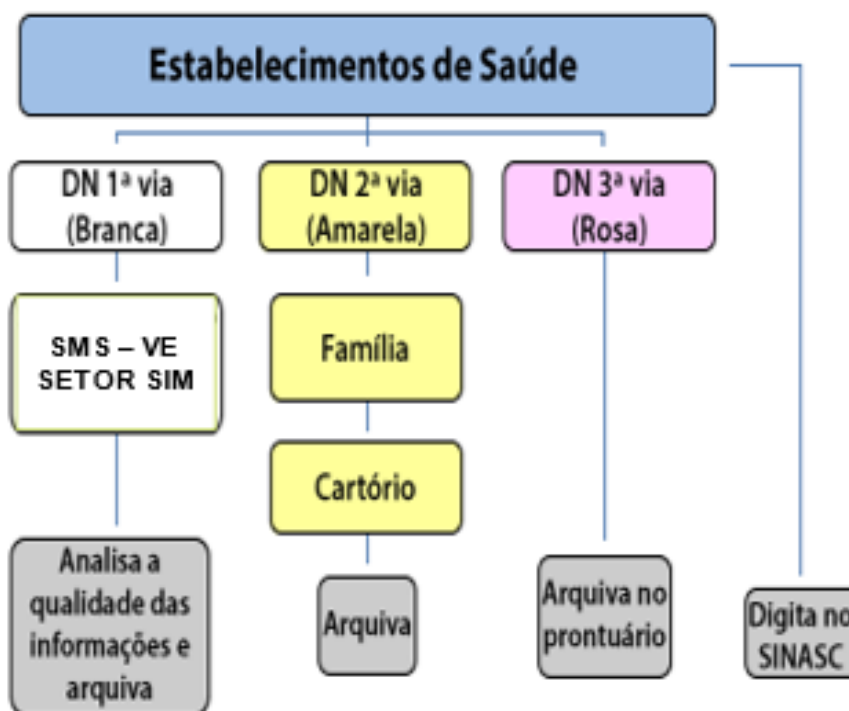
Estabelecimentos de Saúde

DN 1ª via (Branca)

DN 2ª via (Amarela)

DN 3ª via (Rosa)

SMS – VE SETOR SIM

Família

Cartório

Analisa a qualidade das informações e arquiva

Arquiva

Arquiva no prontuário

Digita no SINASC